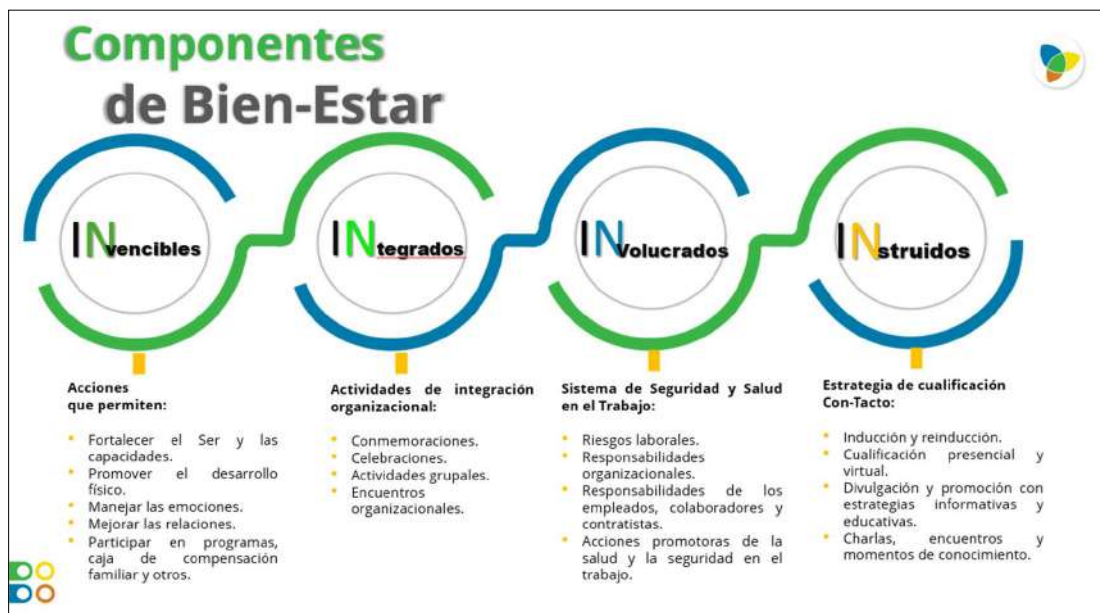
Componentes
de Bien-Estar

INvencibles

INtegrados

INvolucrados

INstruidos

Acciones que permiten:

- Fortalecer el Ser y las capacidades.
- Promover el desarrollo físico.
- Manejar las emociones.
- Mejorar las relaciones.
- Participar en programas, caja de compensación familiar y otros.

Actividades de integración organizacional:

- Conmemoraciones.
- Celebraciones.
- Actividades grupales.
- Encuentros organizacionales.

Sistema de Seguridad y Salud en el Trabajo:

- Riesgos laborales.
- Responsabilidades organizacionales.
- Responsabilidades de los empleados, colaboradores y contratistas.
- Acciones promotoras de la salud y la seguridad en el trabajo.

Estrategia de cualificación Con-Tacto:

- Inducción y reinducción.
- Cualificación presencial y virtual.
- Divulgación y promoción con estrategias informativas y educativas.
- Charlas, encuentros y momentos de conocimiento.